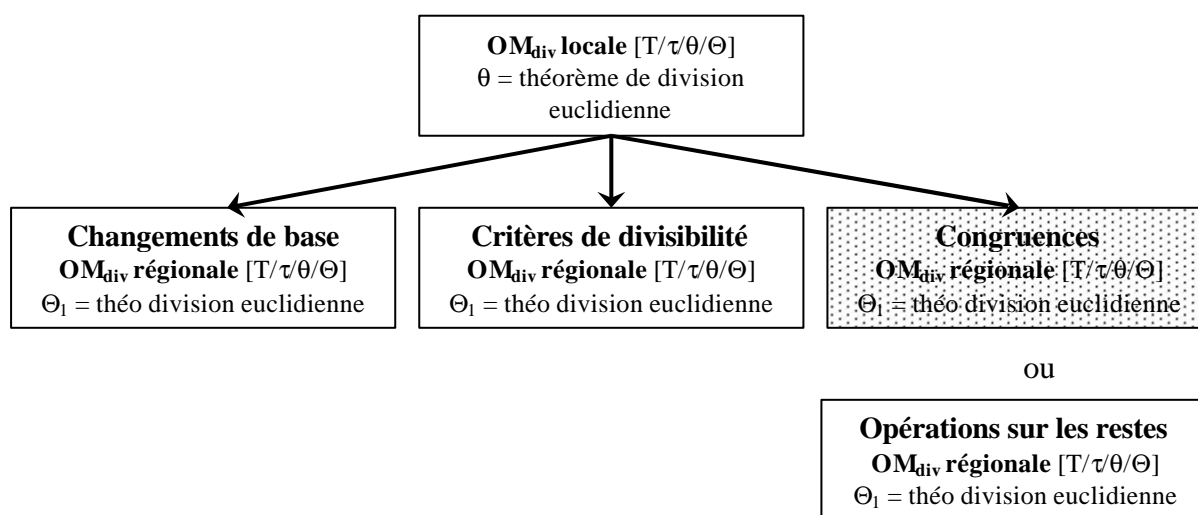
$OM_{div}$ locale [$T/\tau/\theta/\Theta$]
$\theta$ = théorème de division euclidienne

Changements de base
$OM_{div}$ régionale [$T/\tau/\theta/\Theta$]
$\Theta_1$ = théo division euclidienne

Critères de divisibilité
$OM_{div}$ régionale [$T/\tau/\theta/\Theta$]
$\Theta_1$ = théo division euclidienne

Congruences
$OM_{div}$ régionale [$T/\tau/\theta/\Theta$]
$\Theta_1$ = théo division euclidienne

ou

Opérations sur les restes
$OM_{div}$ régionale [$T/\tau/\theta/\Theta$]
$\Theta_1$ = théo division euclidienne